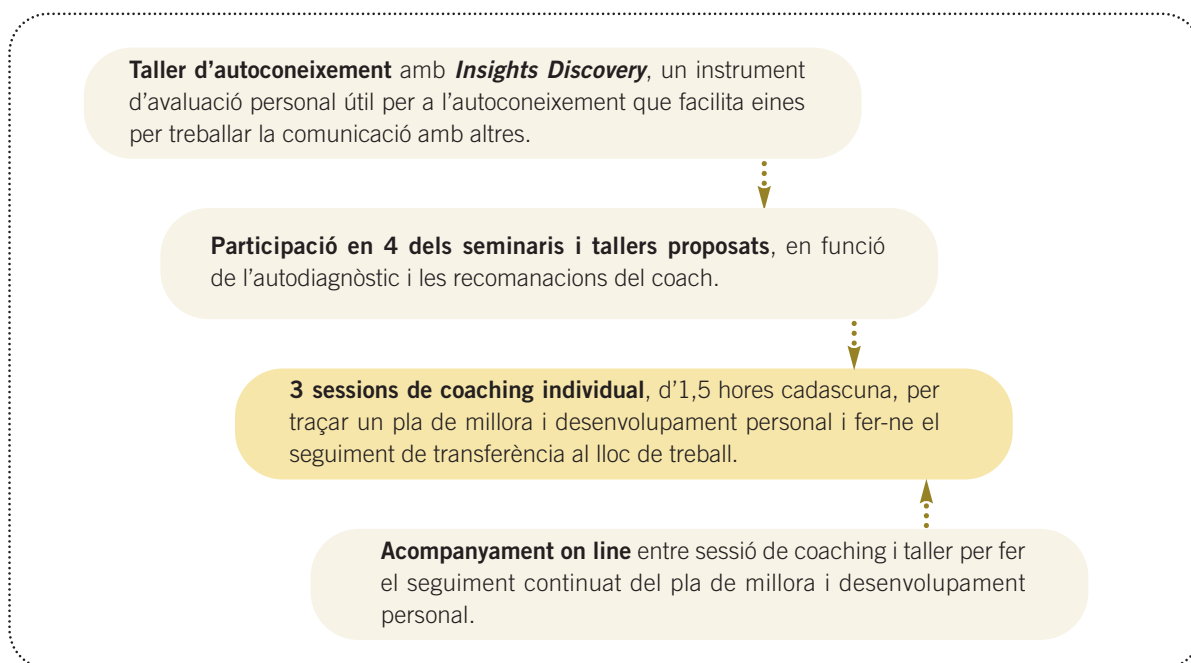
**Taller d'autoconeixement** amb ***Insights Discovery***, un instrument d'avaluació personal útil per a l'autoconeixement que facilita eines per treballar la comunicació amb altres.

**Participació en 4 dels seminaris i tallers proposats**, en funció de l'autodiagnòstic i les recomanacions del coach.

**3 sessions de coaching individual**, d'1,5 hores cadascuna, per traçar un pla de millora i desenvolupament personal i fer-ne el seguiment de transferència al lloc de treball.

**Acompanyament on line** entre sessió de coaching i taller per fer el seguiment continuat del pla de millora i desenvolupament personal.